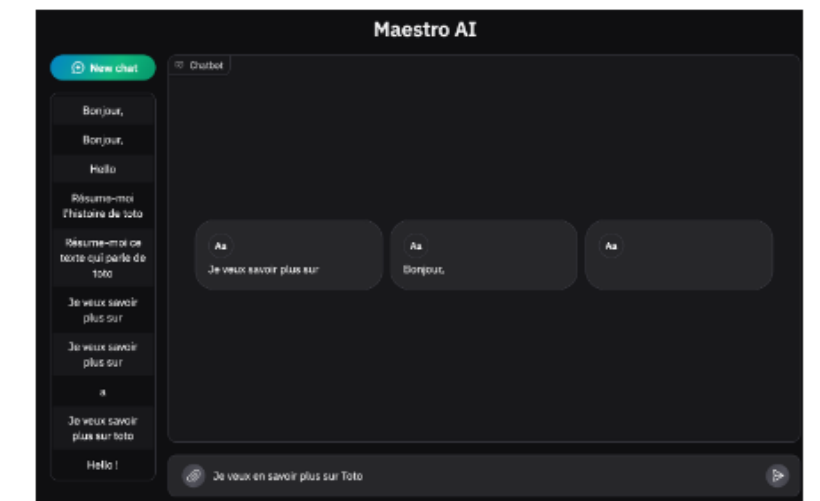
Maestro AI

New chat

Bonjour,

Bonjour,

Hello

Résume-moi l'histoire de toto

Résume-moi ce texte qui parle de toto

Je veux savoir plus sur

Je veux savoir plus sur

a

Je veux savoir plus sur toto

Hello !

Chatbot

Aa
Je veux savoir plus sur

Aa
Bonjour,

Aa

Je veux en savoir plus sur Toto